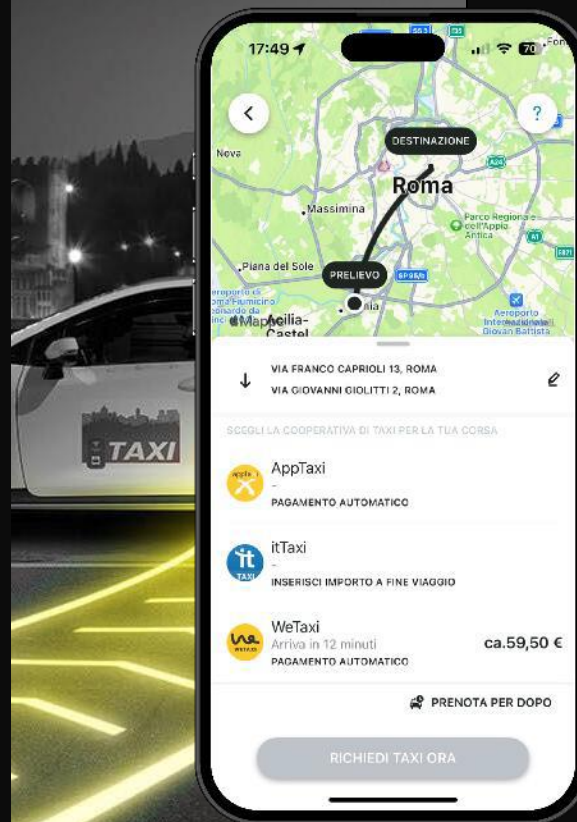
TAXI

17:49

70

Nova

DESTINAZIONE

Roma

Massimina

Parco Regionale dell'Appia Antica

Piana del Sole

PRELIEVO

Aeroporto di Roma-Fiumicino Leonardo da Vinci

Maps

Acilia-Castel

Aeroporto Internazionale Giovan Battista

VIA FRANCO CAPRIOLI 13, ROMA

VIA GIOVANNI GIOLITTI 2, ROMA

SCEGLI LA COOPERATIVA DI TAXI PER LA TUA CORSA

AppTaxi
-
PAGAMENTO AUTOMATICO

itTaxi
-
INSERISCI IMPORTO A FINE VIAGGIO

WeTaxi
Arriva in 12 minuti
PAGAMENTO AUTOMATICO
ca.59,50 €

PRENOTA PER DOPO

RICHIEDI TAXI ORA